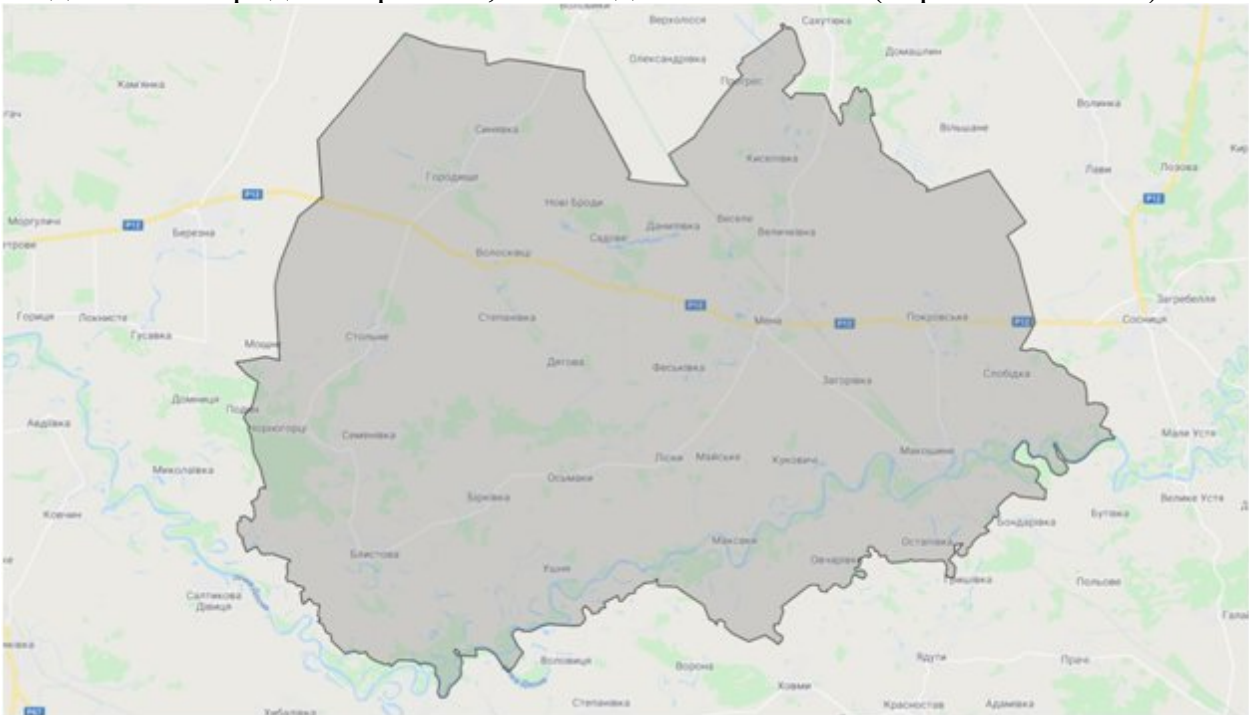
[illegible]
Воловиця
Верхолісся
Сахутівка
Олександрівка
Домашлин
Кам'янка
Погреби
Волинка
Синявка
Вільшане
Кисилівка
Кир
Городище
Лави
Лозова
Нові Броди
P12
Моргуличі
P12
Березна
Данилівка
Веселі
P12
Садове
Величківка
Волосківці
Горіца
Локнисте
P12
Загребелля
Степанівка
Мена
P12
Покровське
P12
Сосниця
Гусавка
Мощенка
Стольне
Дягова
Феськівка
Слобідка
Загорівка
Авдіївка
Домниця
Подин
Чорногорці
Семенівка
Малі Устя
Ліски
Майське
Куковичі
Макошине
Миколаївка
Осьмаки
Бірківка
Ковчин
Бутівка
Велике Устя
Бондарівка
Макошине
Блистова
Максаки
Остапівка
Оснарівка
Салтикова Девиця
Ушня
Гришівка
Польове
Волоівиця
Ворона
Ядути
Праче
Ковми
Степанівка
Красностав
Адамівка
Хибалівка
P67